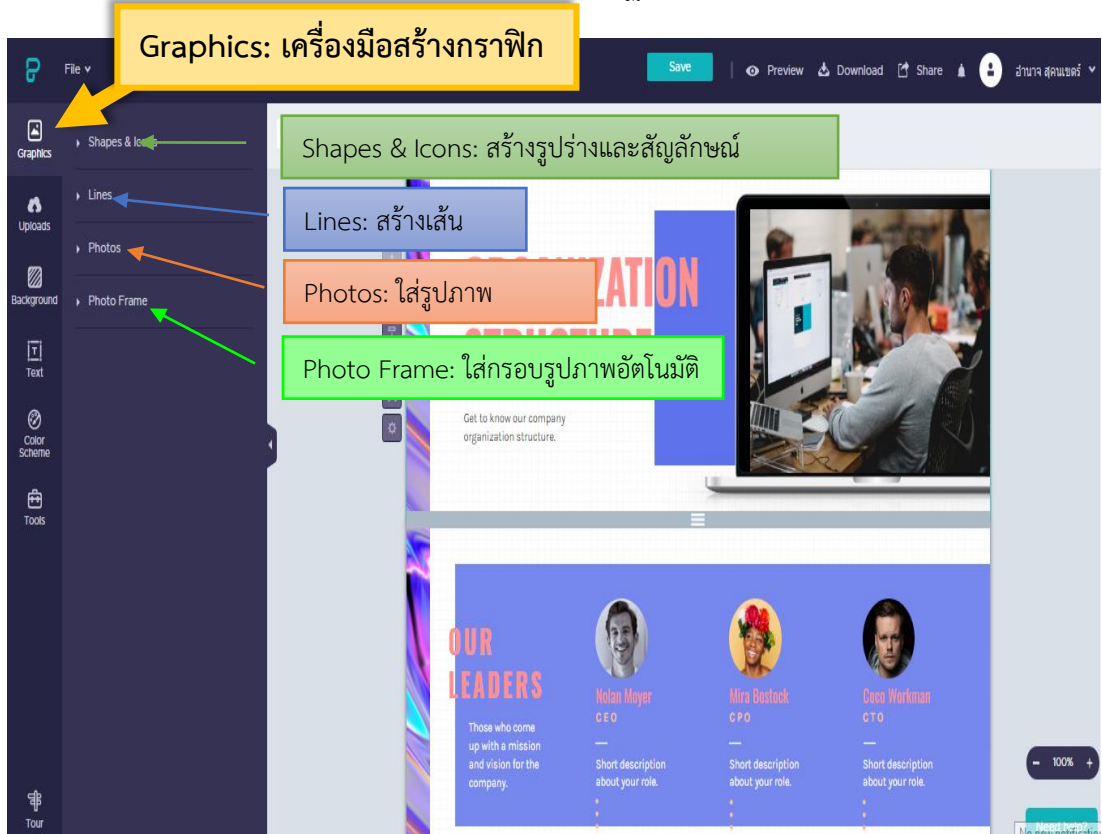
Graphics: เครื่องมือสร้างกราฟิก

File

Save

Preview Download Share อำนาจ สุดนะชคร์

Graphics

Uploads

Background

Text

Color Scheme

Tools

Tour

Shapes & Icons

Lines

Photos

Photo Frame

Shapes & Icons: สร้างรูปร่างและสัญลักษณ์

Lines: สร้างเส้น

Photos: ใส่รูปภาพ

Photo Frame: ใส่กรอบรูปภาพอัตโนมัติ

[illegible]ZATION
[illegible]

Get to know our company organization structure.

OUR LEADERS

Those who come up with a mission and vision for the company.

Nolan Moyer
CEO
Short description about your role.

Mira Bostock
CPO
Short description about your role.

Coco Workman
CTO
Short description about your role.

100%

Need help?